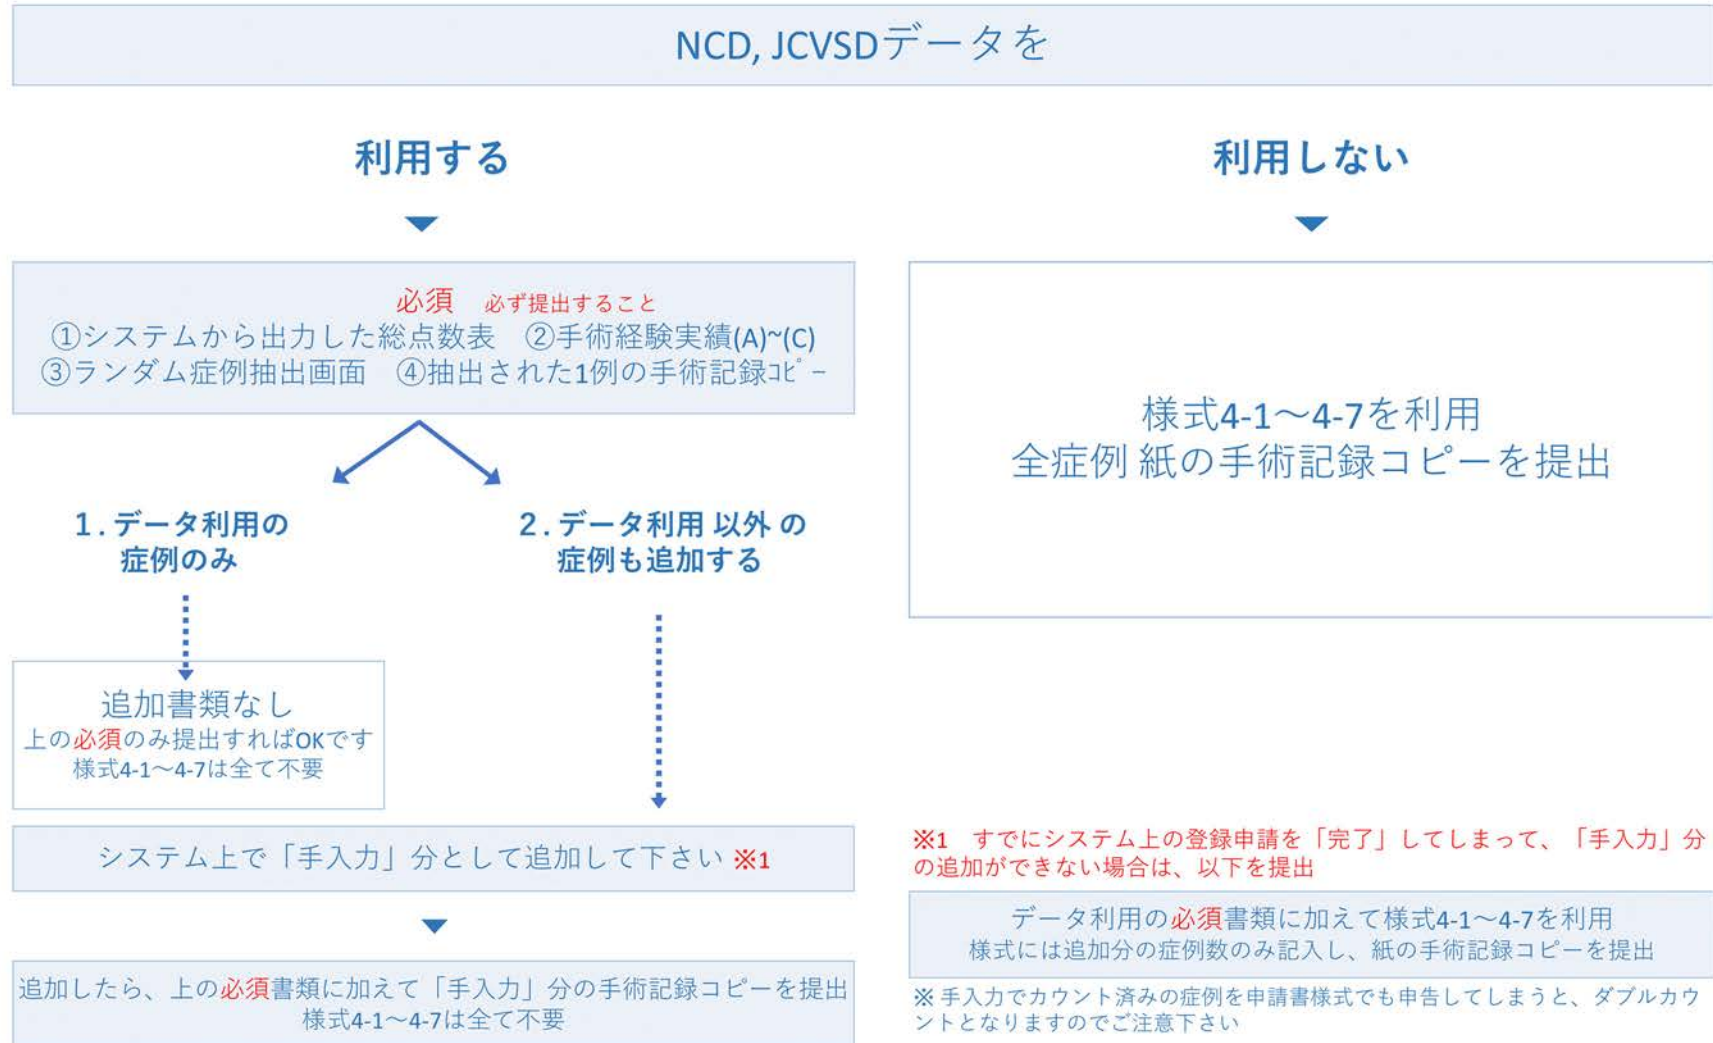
NCD, JCVSDデータを

利用する

利用しない

必須　必ず提出すること
①システムから出力した総点数表　②手術経験実績(A)~(C)
③ランダム症例抽出画面　④抽出された1例の手術記録ｺﾋﾟｰ

様式4-1～4-7を利用
全症例 紙の手術記録コピーを提出

1．データ利用の症例のみ

2．データ利用 以外 の症例も追加する

追加書類なし
上の必須のみ提出すればOKです
様式4-1～4-7は全て不要

システム上で「手入力」分として追加して下さい ※1

追加したら、上の必須書類に加えて「手入力」分の手術記録コピーを提出
様式4-1～4-7は全て不要

※1　すでにシステム上の登録申請を「完了」してしまって、「手入力」分の追加ができない場合は、以下を提出

データ利用の必須書類に加えて様式4-1～4-7を利用
様式には追加分の症例数のみ記入し、紙の手術記録コピーを提出

※手入力でカウント済みの症例を申請書様式でも申告してしまうと、ダブルカウントとなりますのでご注意下さい